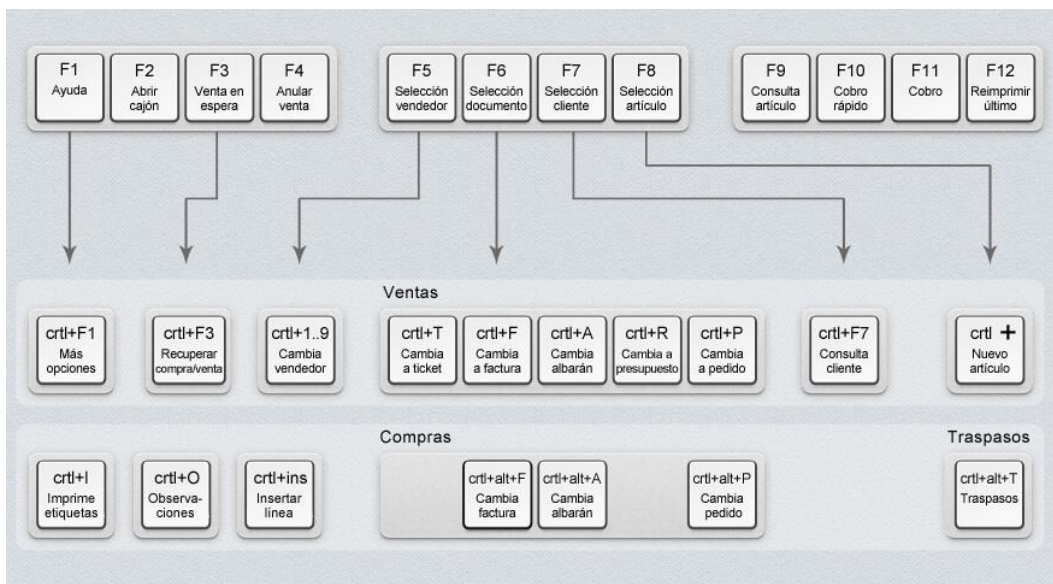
F1
Ayuda

F2
Abrir cajón

F3
Venta en espera

F4
Anular venta

F5
Selección vendedor

F6
Selección documento

F7
Selección cliente

F8
Selección artículo

F9
Consulta artículo

F10
Cobro rápido

F11
Cobro

F12
Reimprimir último

Ventas

crtl+F1
Más opciones

crtl+F3
Recuperar compra/venta

crtl+1..9
Cambia vendedor

crtl+T
Cambia a ticket

crtl+F
Cambia a factura

crtl+A
Cambia albarán

crtl+R
Cambia a presupuesto

crtl+P
Cambia a pedido

crtl+F7
Consulta cliente

crtl +
Nuevo artículo

Compras

Traspasos

crtl+I
Imprime etiquetas

crtl+O
Observaciones

crtl+ins
Insertar línea

crtl+alt+F
Cambia factura

crtl+alt+A
Cambia albarán

crtl+alt+P
Cambia pedido

crtl+alt+T
Traspasos